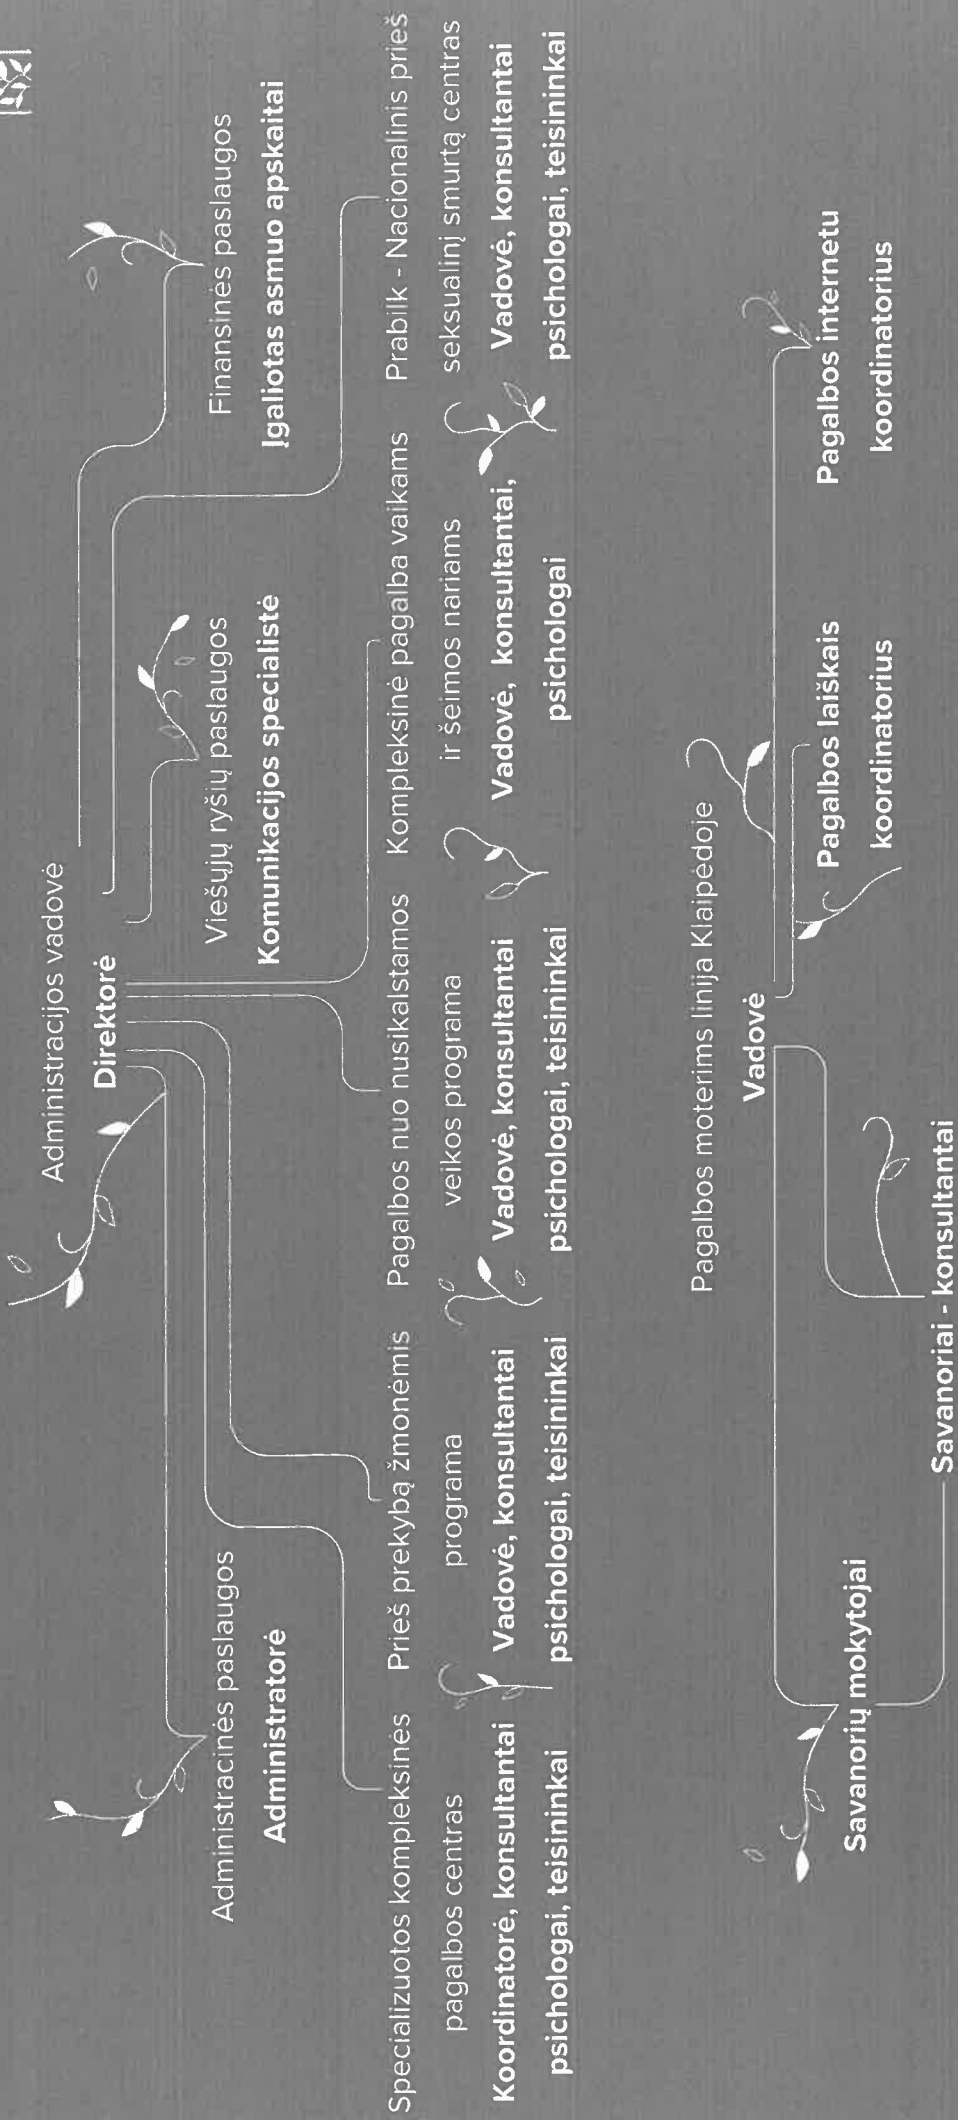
Administracijos vadovė

Direktorė

Administracinės paslaugos
Administratorė

Viešųjų ryšių paslaugos
Komunikacijos specialistė

Finansinės paslaugos
Įgaliotas asmuo apskaitai

Specializuotos kompleksinės pagalbos centras
Koordinatorė, konsultantai psichologai, teisininkai

Prieš prekybą žmonėmis programa
Vadovė, konsultantai psichologai, teisininkai

Pagalbos nuo nusikalstamos veikos programa
Vadovė, konsultantai psichologai, teisininkai

Kompleksinė pagalba vaikams ir šeimos nariams
Vadovė, konsultantai, psichologai

Prabilk - Nacionalinis prieš seksualinį smurtą centras
Vadovė, konsultantai psichologai, teisininkai

Pagalbos moterims linija Klaipėdoje
Vadovė

Savanorių mokytojai

Savanoriai - konsultantai

Pagalbos laiškais koordinatorius

Pagalbos internetu koordinatorius